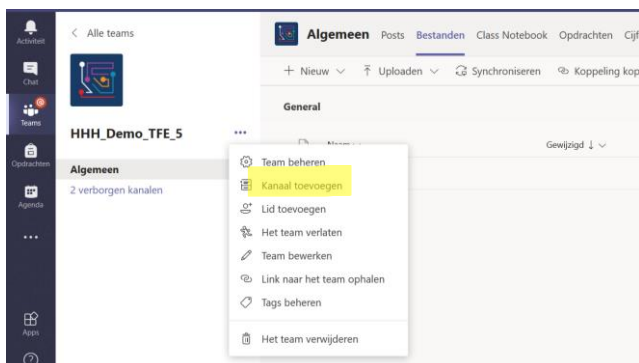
Activiteit

Chat

Teams

Opdrachten

Agenda

...

Apps

< Alle teams

HHH_Demo_TFE_5 ...

Algemeen

2 verborgen kanalen

Algemeen Posts Bestanden Class Notebook Opdrachten Cijf

+ Nieuw ∨ Uploaden ∨ Synchroniseren Koppeling kop

General

Naam ∨ Gewijzigd ↓ ∨

Team beheren

Kanaal toevoegen

Lid toevoegen

Het team verlaten

Team bewerken

Link naar het team ophalen

Tags beheren

Het team verwijderen